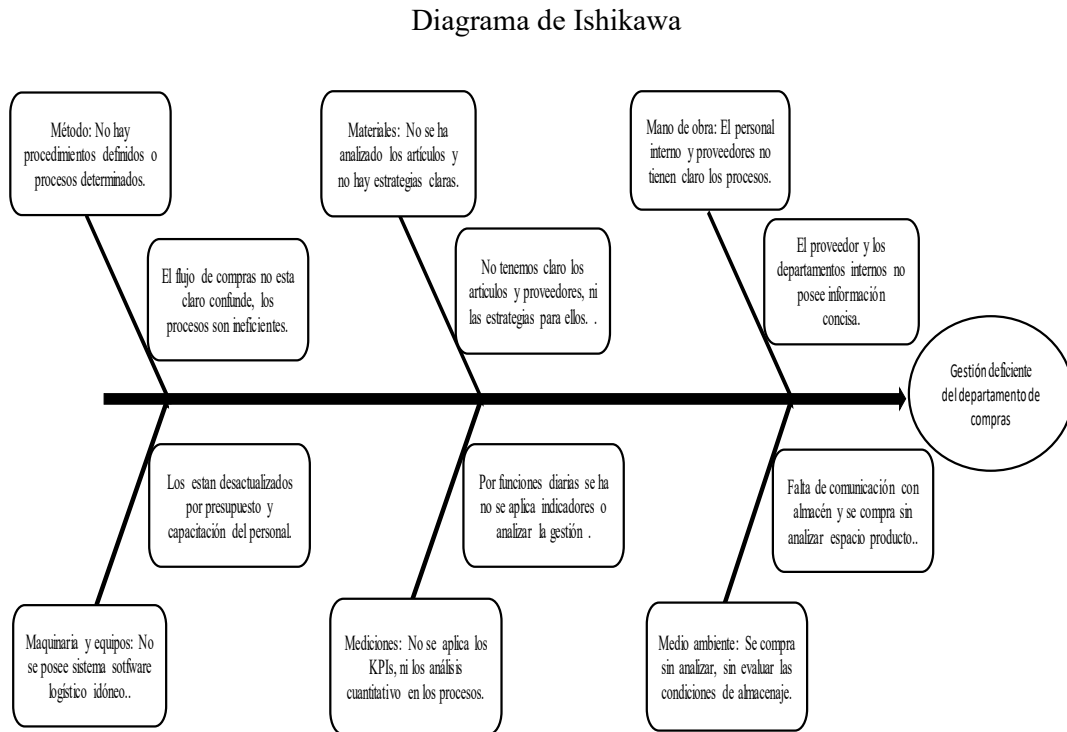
Diagrama de Ishikawa

Método: No hay procedimientos definidos o procesos determinados.

Materiales: No se ha analizado los artículos y no hay estrategias claras.

Mano de obra: El personal interno y proveedores no tienen claro los procesos.

El flujo de compras no esta claro confunde, los procesos son ineficientes.

No tenemos claro los articulos y proveedores, ni las estrategias para ellos. .

El proveedor y los departamentos internos no posee información concisa.

Gestión deficiente del departamento de compras

Los estan desactualizados por presupuesto y capacitación del personal.

Por funciones diarias se ha no se aplica indicadores o analizar la gestión .

Falta de comunicación con almacén y se compra sin analizar espacio producto..

Maquinaria y equipos: No se posee sistema sotfware logístico idóneo..

Mediciones: No se aplica los KPIs, ni los análisis cuantitativo en los procesos.

Medio ambiente: Se compra sin analizar, sin evaluar las condiciones de almacenaje.